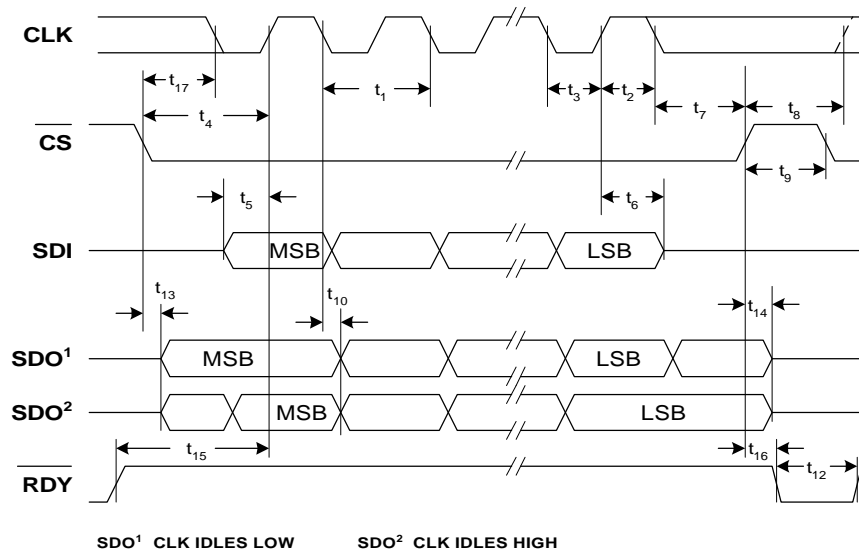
CLK

$t_{17}$

$t_4$

$t_1$

$t_3$ $t_2$

$t_7$ $t_8$

$\overline{CS}$

$t_9$

$t_5$

$t_6$

SDI

MSB

LSB

$t_{13}$

$t_{10}$

$t_{14}$

SDO$^1$

MSB

LSB

SDO$^2$

MSB

LSB

$t_{15}$

$t_{16}$

$t_{12}$

$\overline{RDY}$

SDO$^1$ CLK IDLES LOW

SDO$^2$ CLK IDLES HIGH